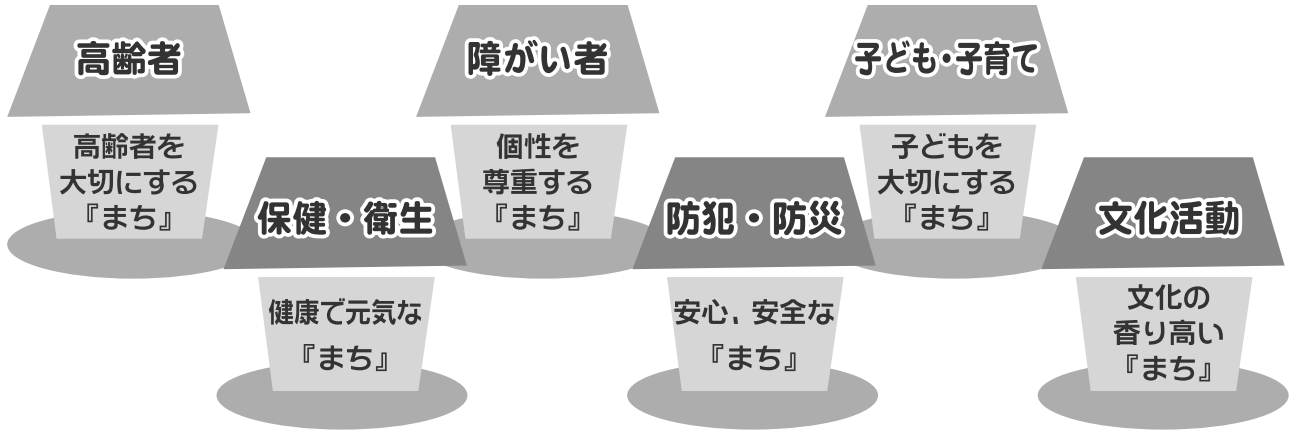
高齢者

高齢者を大切にする『まち』

保健・衛生

健康で元気な『まち』

障がい者

個性を尊重する『まち』

防犯・防災

安心、安全な『まち』

子ども・子育て

子どもを大切にする『まち』

文化活動

文化の香り高い『まち』